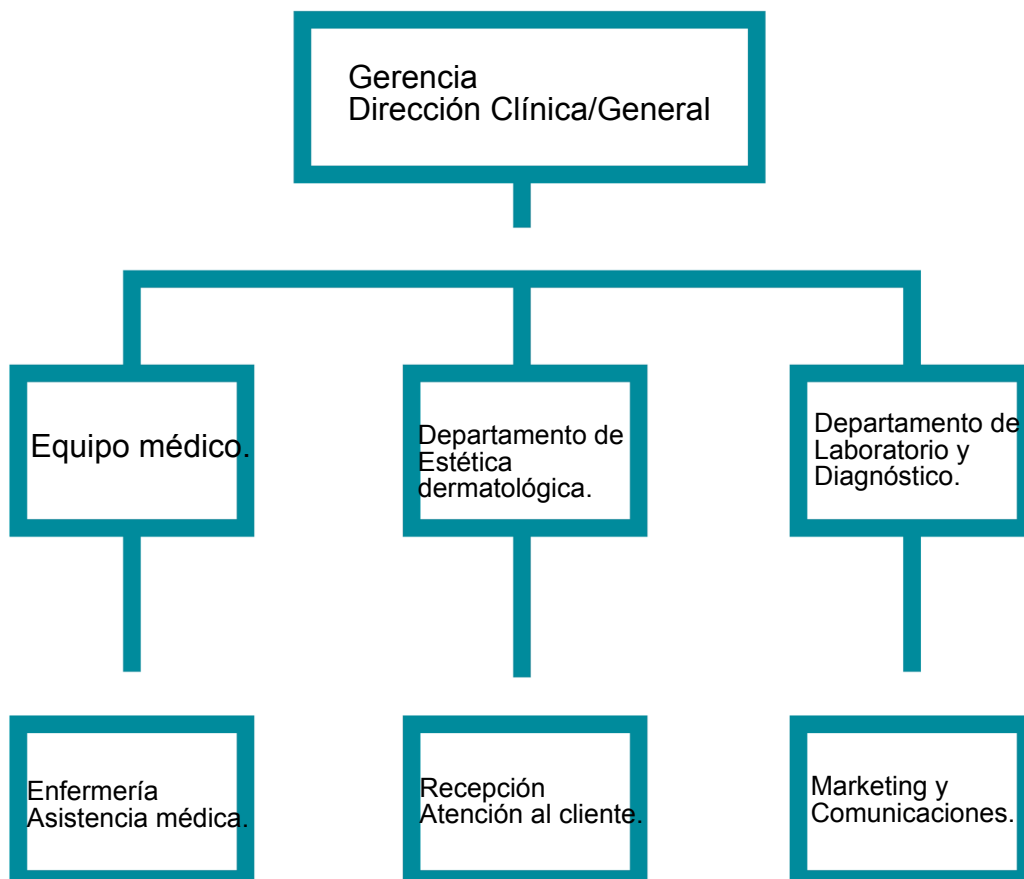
Gerencia
Dirección Clínica/General

Equipo médico.

Departamento de Estética dermatológica.

Departamento de Laboratorio y Diagnóstico.

Enfermería
Asistencia médica.

Recepción
Atención al cliente.

Marketing y Comunicaciones.